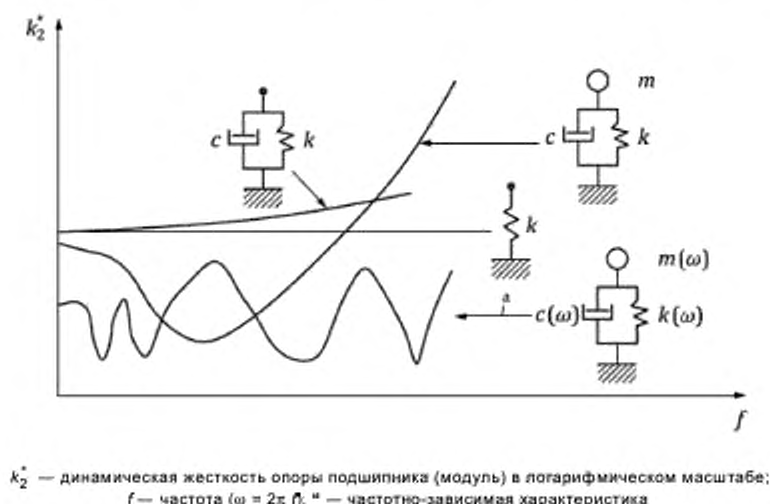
$k_2^*$

$m$

$c$ $k$

$c$ $k$

$k$

$m(\omega)$

a

$c(\omega)$ $k(\omega)$

$f$

$k_2^*$ — динамическая жесткость опоры подшипника (модуль) в логарифмическом масштабе; $f$ — частота ($\omega = 2\pi f$); a — частотно-зависимая характеристика